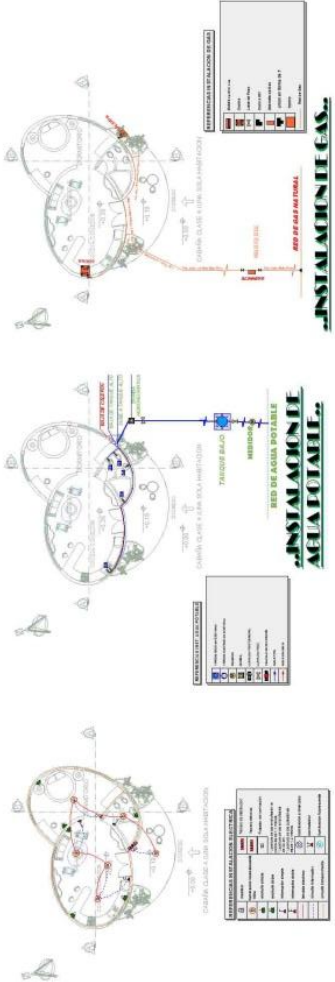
REFERENCIAS INSTALACIÓN DE GAS

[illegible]

CABAÑA CLASE A (UNA SOLA HABITACIÓN)

RED DE GAS NATURAL

..INSTALACION DE GAS..

REFERENCIAS INSTALACIÓN AGUA POTABLE

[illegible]

CABAÑA CLASE A (UNA SOLA HABITACIÓN)

TANQUE BAJO

MEDIDOR

RED DE AGUA POTABLE

..INSTALACION DE AGUA POTABLE..

REFERENCIAS INSTALACIÓN ELÉCTRICA

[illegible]

CABAÑA CLASE A (UNA SOLA HABITACIÓN)